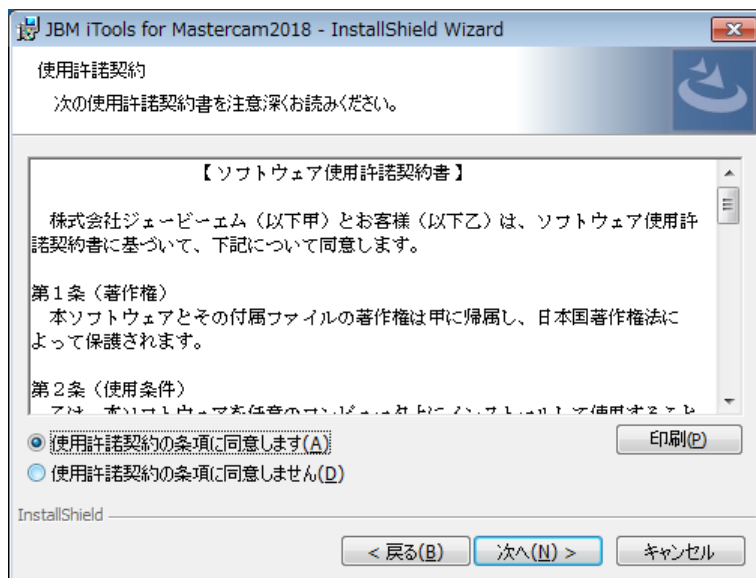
JBM iTools for Mastercam2018 - InstallShield Wizard

使用許諾契約

次の使用許諾契約書を注意深くお読みください。

【ソフトウェア使用許諾契約書】

株式会社ジェービーエム（以下甲）とお客様（以下乙）は、ソフトウェア使用許諾契約書に基づいて、下記について同意します。

第１条（著作権）
本ソフトウェアとその付属ファイルの著作権は甲に帰属し、日本国著作権法によって保護されます。

第２条（使用条件）
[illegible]

使用許諾契約の条項に同意します(A)

使用許諾契約の条項に同意しません(D)

印刷(P)

InstallShield

< 戻る(B)

次へ(N) >

キャンセル